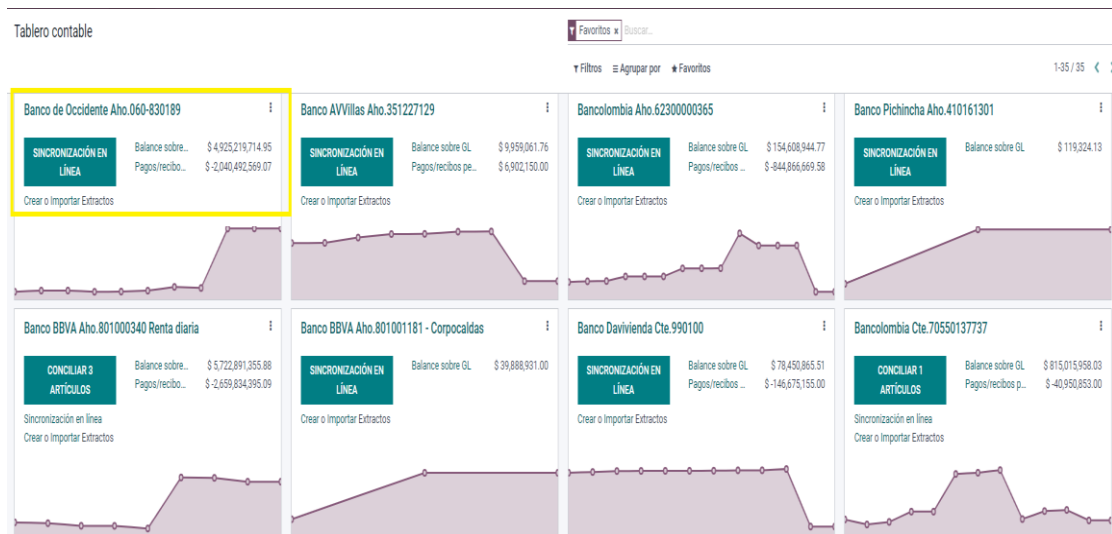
Tablero contable

Favoritos × Buscar...

Filtros ≡ Agrupar por ★ Favoritos

1-35 / 35

Banco de Occidente Aho.060-830189

SINCRONIZACIÓN EN LÍNEA

Balance sobre... $ 4,925,219,714.95
Pagos/recibo... $ -2,040,492,569.07

Crear o Importar Extractos

Banco AVVillas Aho.351227129

SINCRONIZACIÓN EN LÍNEA

Balance sobre GL $ 9,959,061.76
Pagos/recibos pe... $ 6,902,150.00

Crear o Importar Extractos

Bancolombia Aho.62300000365

SINCRONIZACIÓN EN LÍNEA

Balance sobre GL $ 154,608,944.77
Pagos/recibos ... $ -844,866,669.58

Crear o Importar Extractos

Banco Pichincha Aho.410161301

SINCRONIZACIÓN EN LÍNEA

Balance sobre GL $ 119,324.13

Crear o Importar Extractos

Banco BBVA Aho.801000340 Renta diaria

CONCILIAR 3 ARTÍCULOS

Balance sobre... $ 5,722,891,355.88
Pagos/recibo... $ -2,659,834,395.09

Sincronización en línea
Crear o Importar Extractos

Banco BBVA Aho.801001181 - Corpocaldas

SINCRONIZACIÓN EN LÍNEA

Balance sobre GL $ 39,888,931.00

Crear o Importar Extractos

Banco Davivienda Cte.990100

SINCRONIZACIÓN EN LÍNEA

Balance sobre GL $ 78,450,865.51
Pagos/recibos ... $ -146,675,155.00

Crear o Importar Extractos

Bancolombia Cte.70550137737

CONCILIAR 1 ARTÍCULOS

Balance sobre GL $ 815,015,958.03
Pagos/recibos p... $ -40,950,853.00

Sincronización en línea
Crear o Importar Extractos